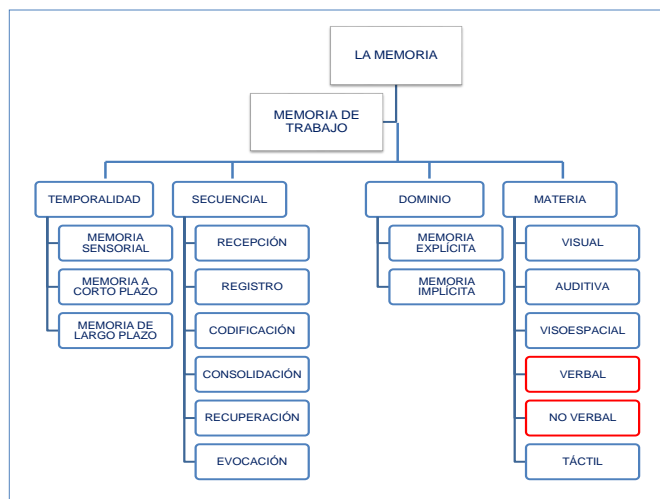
LA MEMORIA

MEMORIA DE TRABAJO

TEMPORALIDAD

MEMORIA SENSORIAL

MEMORIA A CORTO PLAZO

MEMORIA DE LARGO PLAZO

SECUENCIAL

RECEPCIÓN

REGISTRO

CODIFICACIÓN

CONSOLIDACIÓN

RECUPERACIÓN

EVOCACIÓN

DOMINIO

MEMORIA EXPLÍCITA

MEMORIA IMPLÍCITA

MATERIA

VISUAL

AUDITIVA

VISOESPACIAL

VERBAL

NO VERBAL

TÁCTIL